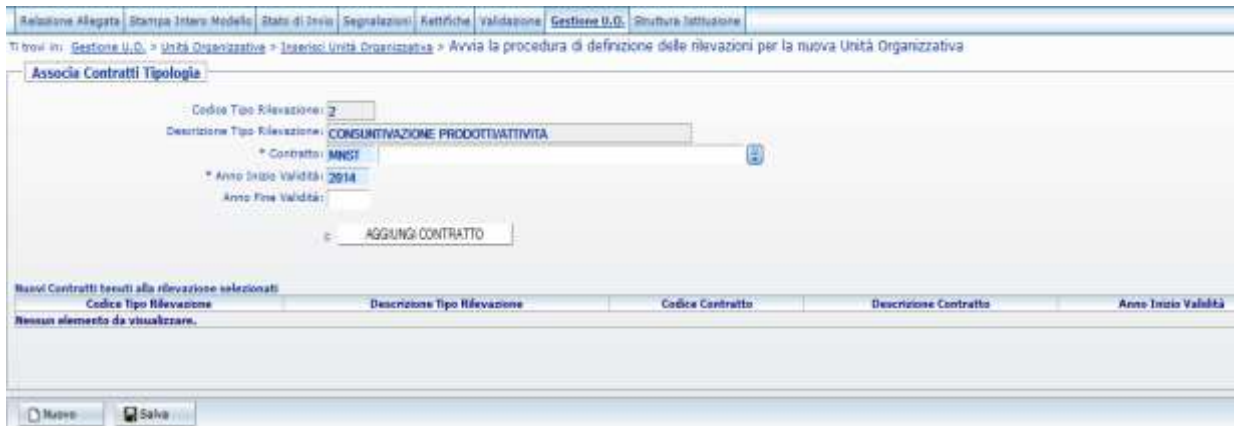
Relazione Allegata | Stampa Intero Modello | Stato di Invio | Segnalazioni | Rettifiche | Validazione | Gestione U.O. | Struttura Istituzione

Ti trovi in: Gestione U.O. > Unità Organizzative > Inserisci Unità Organizzativa > Avvia la procedura di definizione delle rilevazioni per la nuova Unità Organizzativa

Associa Contratti Tipologia

Codice Tipo Rilevazione: 2

Descrizione Tipo Rilevazione: CONSUNTIVAZIONE PRODOTTI/ATTIVITA

* Contratto: MNST

* Anno Inizio Validità: 2014

Anno Fine Validità:

AGGIUNGI CONTRATTO

Nuovi Contratti tenuti alla rilevazione selezionati

| Codice Tipo Rilevazione | Descrizione Tipo Rilevazione | Codice Contratto | Descrizione Contratto | Anno Inizio Validità |
|---|---|---|---|---|
| Nessun elemento da visualizzare. | | | | |

Nuovo | Salva